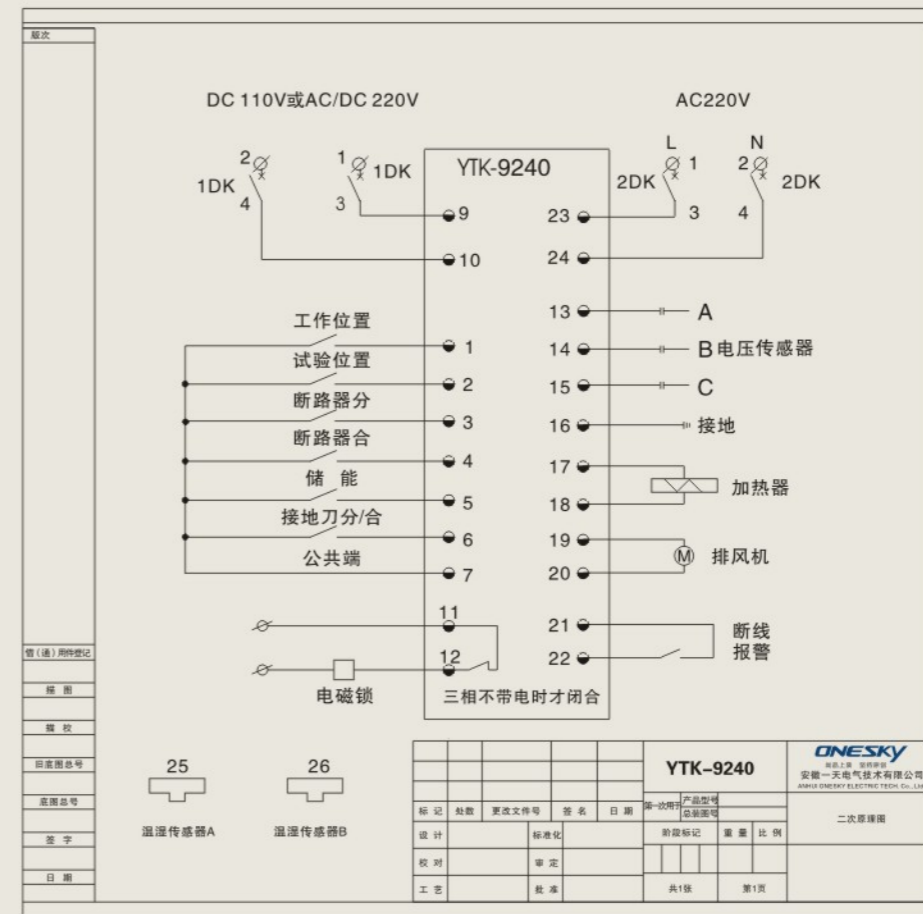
版次

DC 110V或AC/DC 220V

AC220V

2 1DK 4

1 1DK 3

YTK-9240

L 1 2DK 3

N 2 2DK 4

9
10
23
24

13 A
14 B电压传感器
15 C
16 接地
17
18 加热器
19
20 排风机
21
22 断线 报警

工作位置 1
试验位置 2
断路器分 3
断路器合 4
储 能 5
接地刀分/合 6
公共端 7

11
12
电磁锁
三相不带电时才闭合

M

25
温湿传感器A

26
温湿传感器B

借(通)用件登记
描 图
描 校
旧底图总号
底图总号
签 字
日 期

| 标 记 | 处数 | 更改文件号 | 签 名 | 日 期 |
|---|---|---|---|---|
| 设 计 | | 标准化 | | |
| 校 对 | | 审 定 | | |
| 工 艺 | | 批 准 | | |

YTK-9240

第一次用于 产品型号 总装图号

阶段标记 重 量 比 例

共1张 第1页

ONESKY
安徽一天电气技术有限公司
ANHUI ONESKY ELECTRIC TECH. Co., Ltd

二次原理图